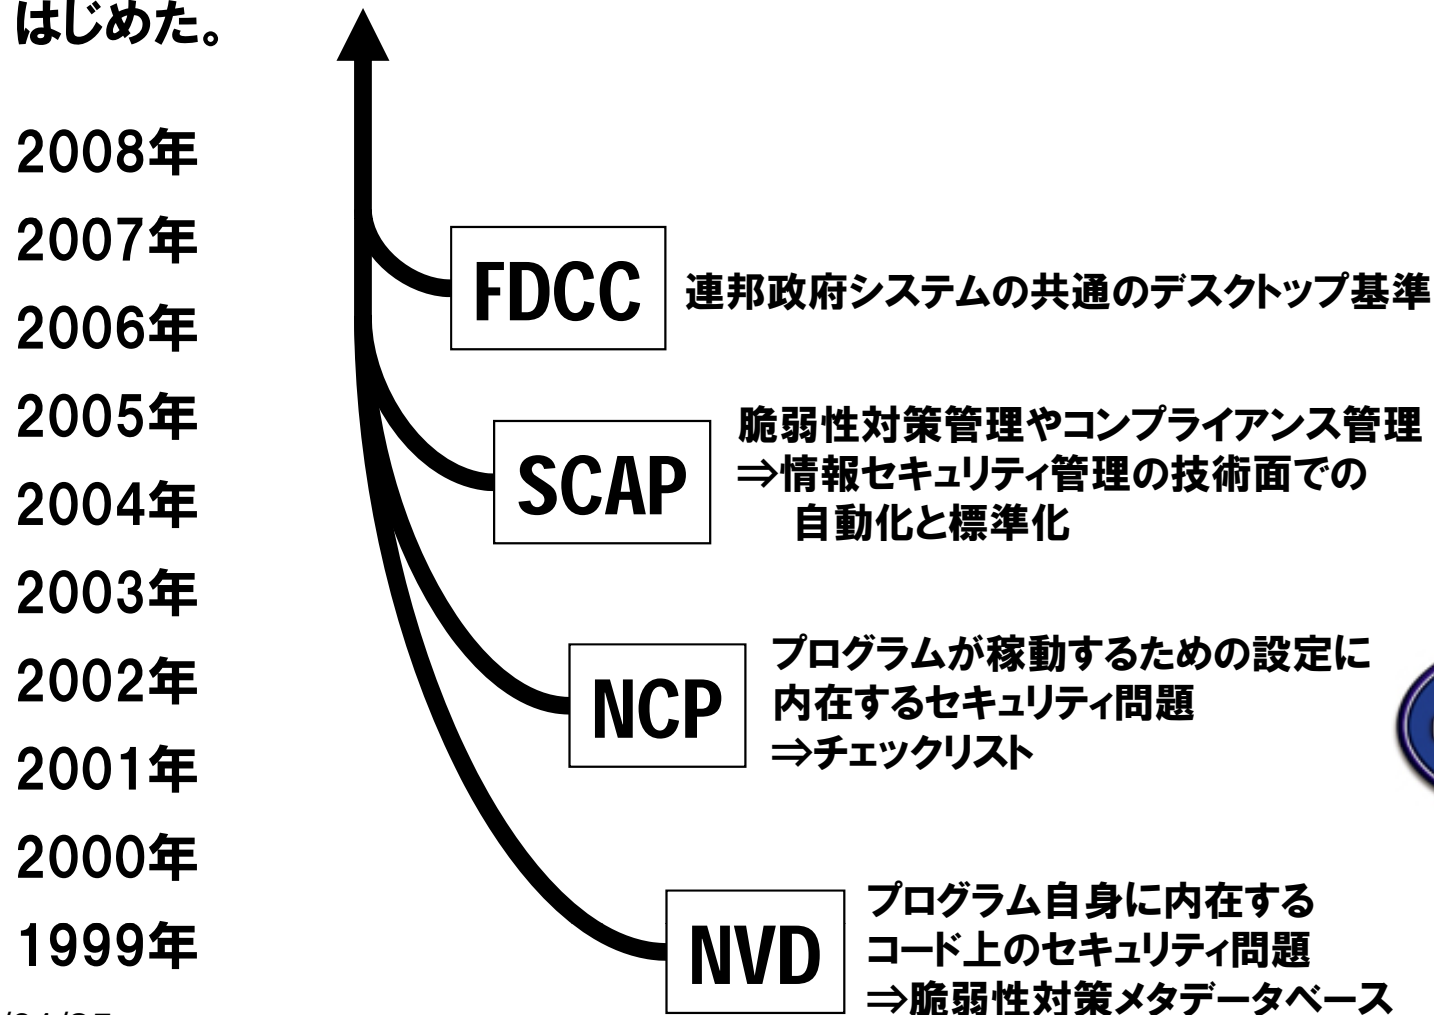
はじめた。

2008年

2007年

2006年

2005年

2004年

2003年

2002年

2001年

2000年

1999年

FDCC 連邦政府システムの共通のデスクトップ基準

SCAP 脆弱性対策管理やコンプライアンス管理
⇒情報セキュリティ管理の技術面での自動化と標準化

NCP プログラムが稼動するための設定に内在するセキュリティ問題
⇒チェックリスト

NVD プログラム自身に内在するコード上のセキュリティ問題
⇒脆弱性対策メタデータベース

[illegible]/24/25